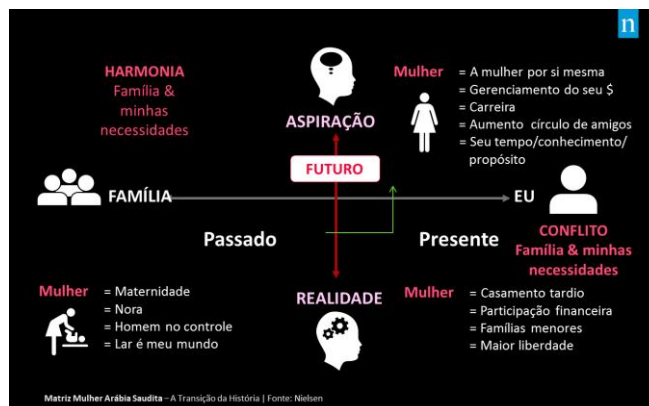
n

HARMONIA
Família & minhas necessidades

ASPIRAÇÃO

Mulher
= A mulher por si mesma
= Gerenciamento do seu $
= Carreira
= Aumento círculo de amigos
= Seu tempo/conhecimento/propósito

FUTURO

FAMÍLIA

EU

Passado

Presente

CONFLITO
Família & minhas necessidades

Mulher
= Maternidade
= Nora
= Homem no controle
= Lar é meu mundo

REALIDADE

Mulher
= Casamento tardio
= Participação financeira
= Famílias menores
= Maior liberdade

Matriz Mulher Arábia Saudita – A Transição da História | Fonte: Nielsen